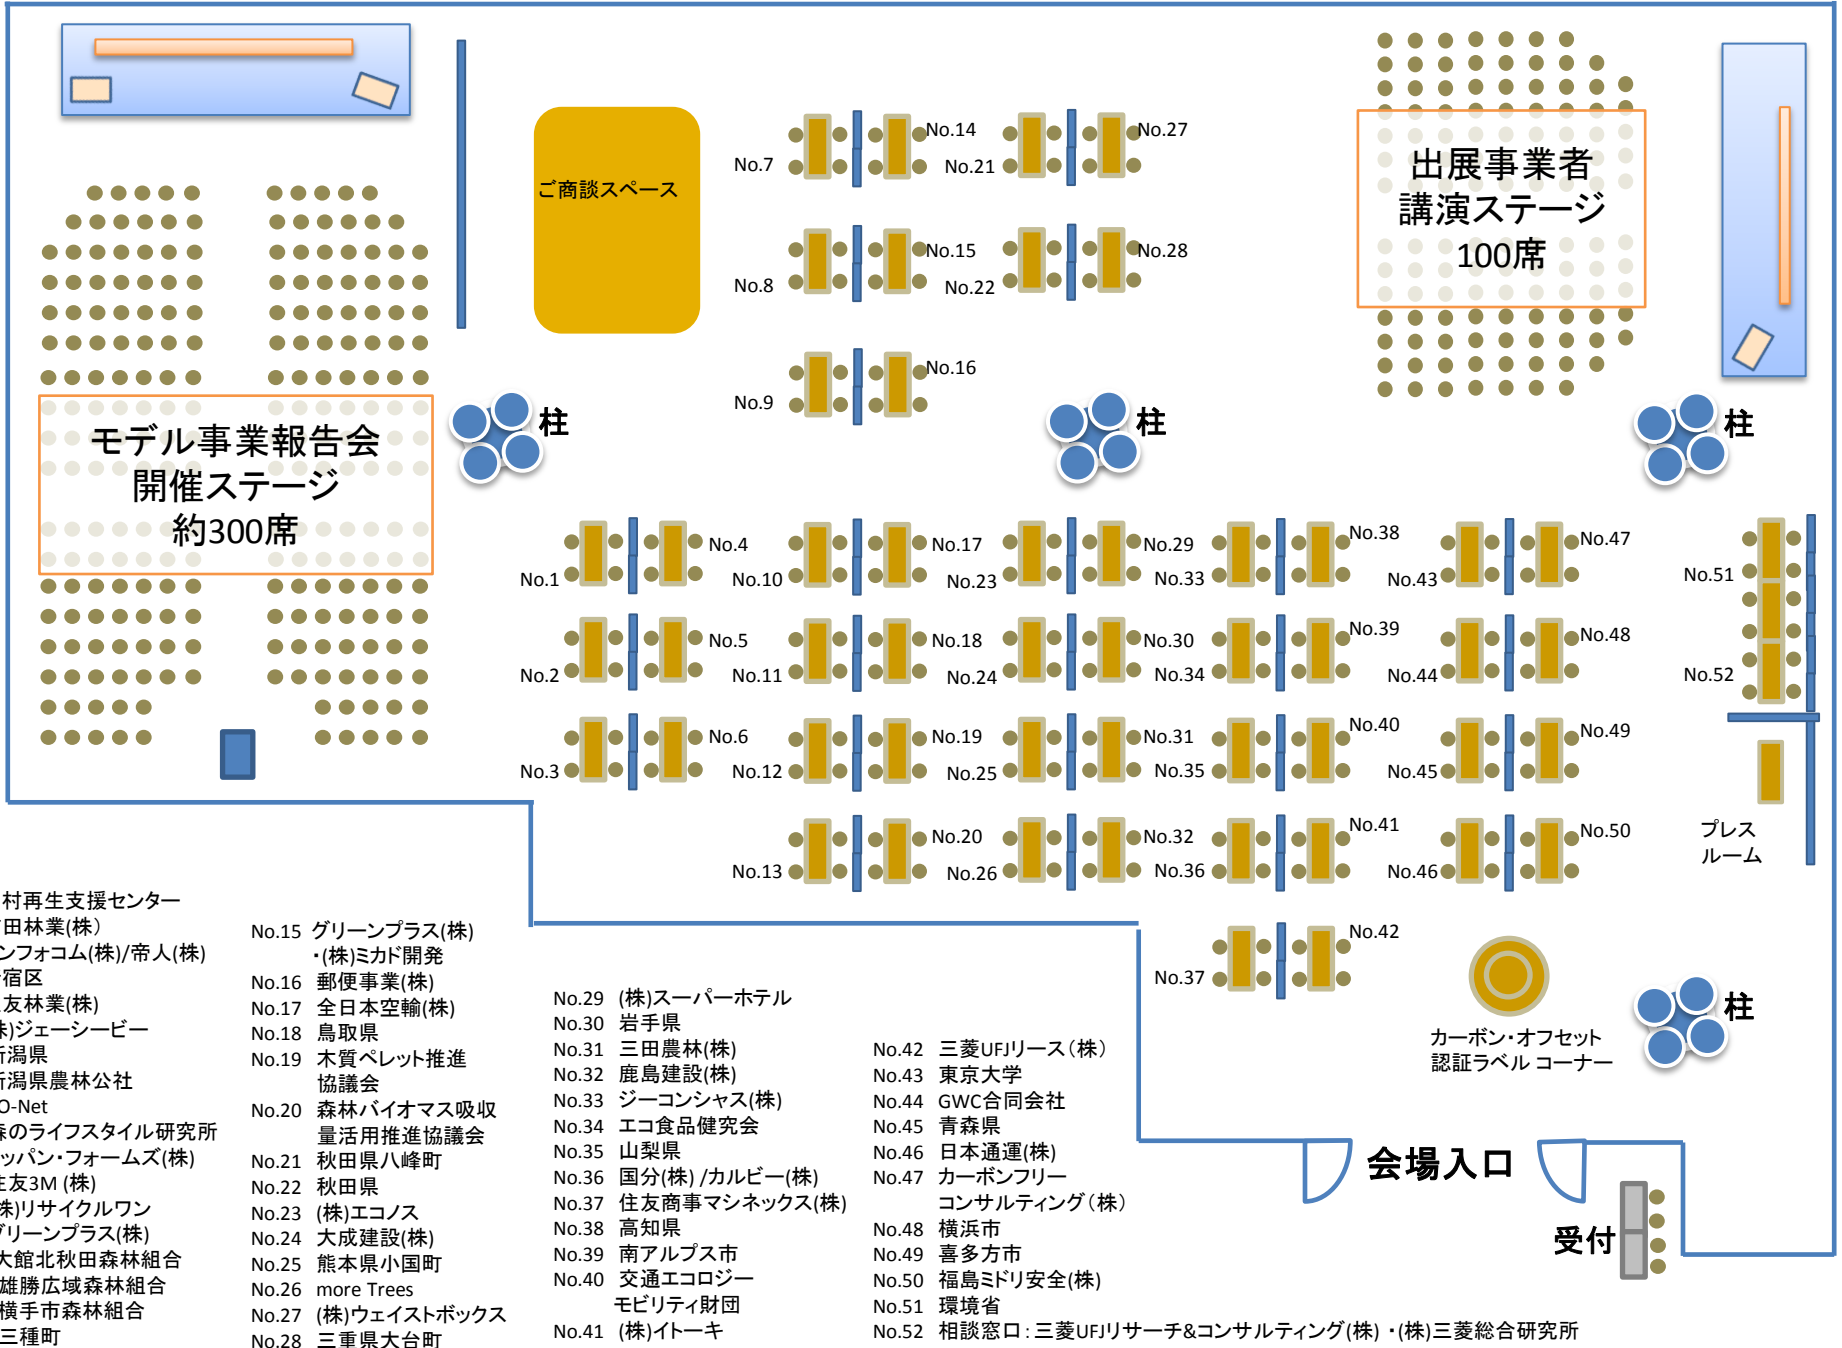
ご商談スペース

No.7 No.14 No.21 No.27
No.8 No.15 No.22 No.28
No.9 No.16

出展事業者
講演ステージ
100席

モデル事業報告会
開催ステージ
約300席

柱 柱 柱

No.1 No.4 No.10 No.17 No.23 No.29 No.33 No.38 No.43 No.47 No.51
No.2 No.5 No.11 No.18 No.24 No.30 No.34 No.39 No.44 No.48 No.52
No.3 No.6 No.12 No.19 No.25 No.31 No.35 No.40 No.45 No.49
No.13 No.20 No.26 No.32 No.36 No.41 No.46 No.50

プレス
ルーム

No.37 No.42

カーボン・オフセット
認証ラベル コーナー

柱

会場入口

受付

村再生支援センター
田林業(株)
ンフォコム(株)/帝人(株)
宿区
友林業(株)
)ジェーシービー
潟県
潟県農林公社
O-Net
のライフスタイル研究所
ッパン・フォームズ(株)
友3M (株)
)リサイクルワン
リーンプラス(株)
大館北秋田森林組合
雄勝広域森林組合
横手市森林組合
三種町

No.15 グリーンプラス(株)・(株)ミカド開発
No.16 郵便事業(株)
No.17 全日本空輸(株)
No.18 鳥取県
No.19 木質ペレット推進協議会
No.20 森林バイオマス吸収量活用推進協議会
No.21 秋田県八峰町
No.22 秋田県
No.23 (株)エコノス
No.24 大成建設(株)
No.25 熊本県小国町
No.26 more Trees
No.27 (株)ウェイストボックス
No.28 三重県大台町

No.29 (株)スーパーホテル
No.30 岩手県
No.31 三田農林(株)
No.32 鹿島建設(株)
No.33 ジーコンシャス(株)
No.34 エコ食品健究会
No.35 山梨県
No.36 国分(株) /カルビー(株)
No.37 住友商事マシネックス(株)
No.38 高知県
No.39 南アルプス市
No.40 交通エコロジーモビリティ財団
No.41 (株)イトーキ

No.42 三菱UFJリース(株)
No.43 東京大学
No.44 GWC合同会社
No.45 青森県
No.46 日本通運(株)
No.47 カーボンフリーコンサルティング(株)
No.48 横浜市
No.49 喜多方市
No.50 福島ミドリ安全(株)
No.51 環境省
No.52 相談窓口:三菱UFJリサーチ&コンサルティング(株)・(株)三菱総合研究所